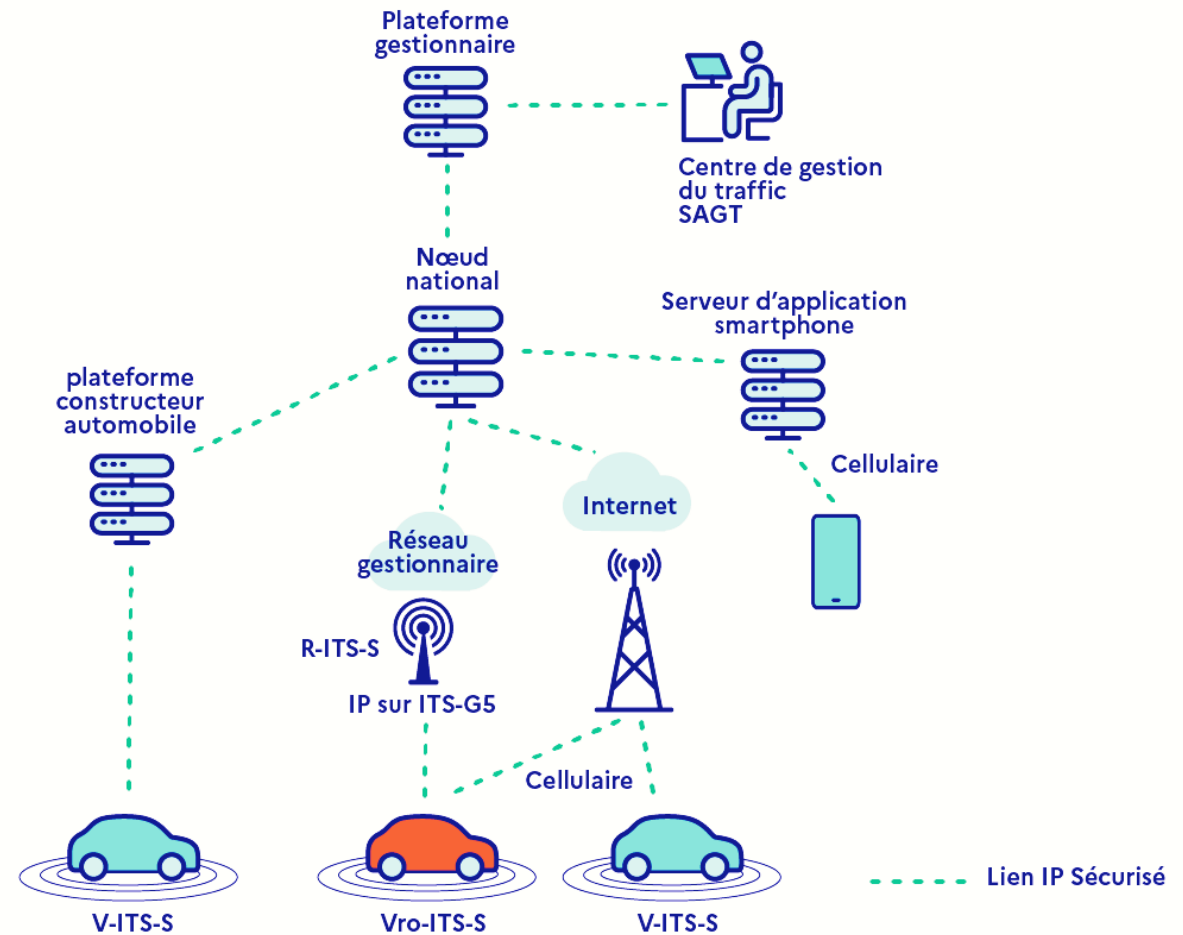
Plateforme gestionnaire

Centre de gestion du traffic SAGT

Nœud national

Serveur d'application smartphone

plateforme constructeur automobile

Cellulaire

Internet

Réseau gestionnaire

R-ITS-S

IP sur ITS-G5

Cellulaire

V-ITS-S

Vro-ITS-S

V-ITS-S

Lien IP Sécurisé